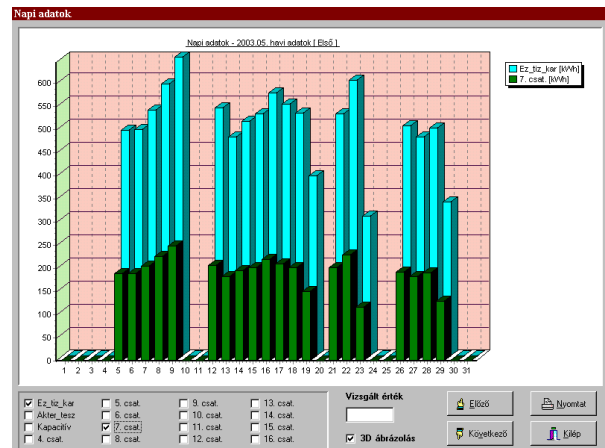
Napi adatok

Napi adatok - 2003.05. havi adatok [ Első ]

Ez_tiz_kar [kWh]
7. csat. [kWh]

600
550
500
450
400
350
300
250
200
150
100
50
0

1 2 3 4 5 6 7 8 9 10 11 12 13 14 15 16 17 18 19 20 21 22 23 24 25 26 27 28 29 30 31

☑ Ez_tiz_kar
☐ Akter_tesz
☐ Kapacitív
☐ 4. csat.
☐ 5. csat.
☐ 6. csat.
☑ 7. csat.
☐ 8. csat.
☐ 9. csat.
☐ 10. csat.
☐ 11. csat.
☐ 12. csat.
☐ 13. csat.
☐ 14. csat.
☐ 15. csat.
☐ 16. csat.

Vizsgált érték

☑ 3D ábrázolás

Előző
Következő
Nyomtat
Kilép